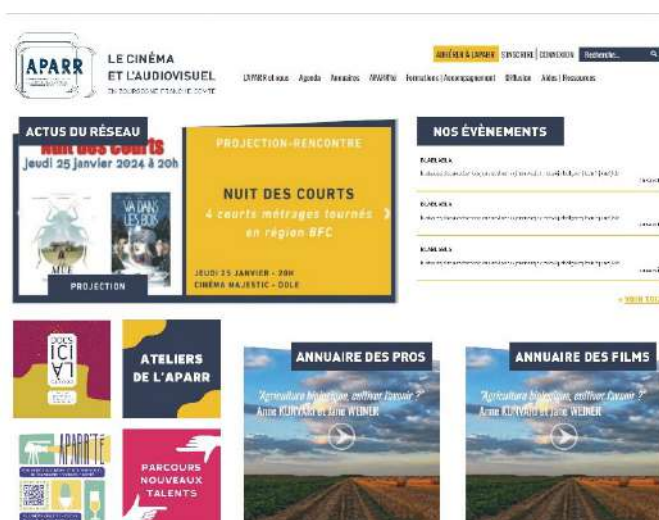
APARR

LE CINÉMA ET L'AUDIOVISUEL EN BOURGOGNE-FRANCHE-COMTÉ

ADHÉRER À L'APARR | S'INSCRIRE | CONNEXION | Recherche...

L'APARR et vous | Agenda | Annuaires | APARR'Été | Formations | Accompagnement | Diffusion | Aides | Ressources

ACTUS DU RÉSEAU

Nuit des Courts

Jeudi 25 janvier 2024 à 20h

VA DANS LES BOIS

PROJECTION

PROJECTION-RENCONTRE

NUIT DES COURTS

4 courts métrages tournés en région BFC

JEUDI 25 JANVIER - 20H
CINÉMA MAJESTIC - DOLE

NOS ÉVÈNEMENTS

BLABLABLA
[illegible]

BLABLABLA
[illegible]

BLABLABLA
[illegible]

> VOIR TOU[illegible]

ICI LA

ATELIERS DE L'APARR

ANNUAIRE DES PROS

"Agriculture biologique, cultiver l'avenir ?"
Anne KUNVARI et Jane WEINER

ANNUAIRE DES FILMS

"Agriculture biologique, cultiver l'avenir ?"
Anne KUNVARI et Jane WEINER

APARR'ÉTÉ

PARCOURS NOUVEAUX TALENTS